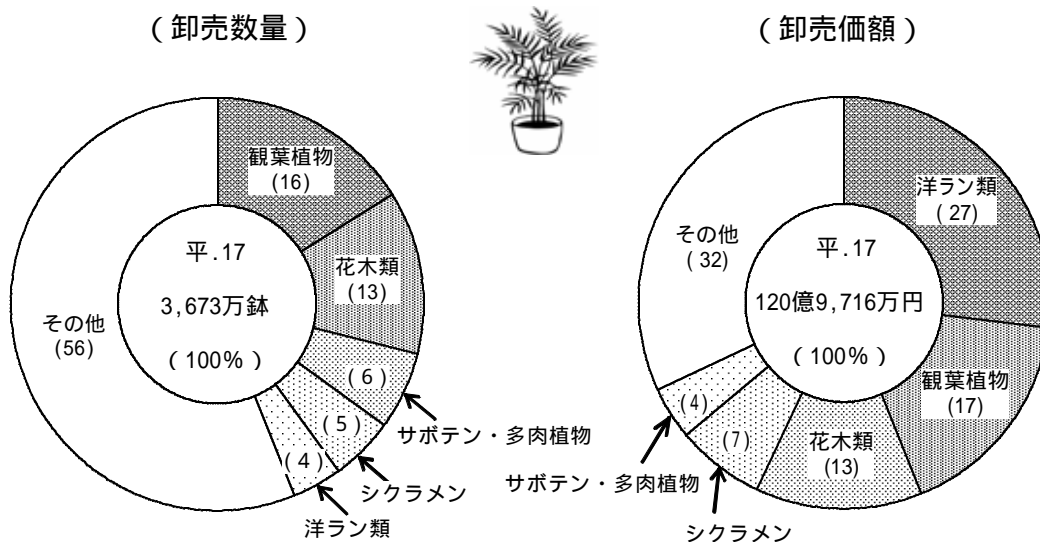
（卸売数量）

観葉植物
(16)

花木類
(13)

平.17
3,673万鉢
（100%）

その他
(56)

(6)
(5)
(4)

サボテン・多肉植物
シクラメン
洋ラン類

（卸売価額）

洋ラン類
(27)

その他
(32)

平.17
120億9,716万円
（100%）

観葉植物
(17)

花木類
(13)

(7)
(4)

サボテン・多肉植物
シクラメン